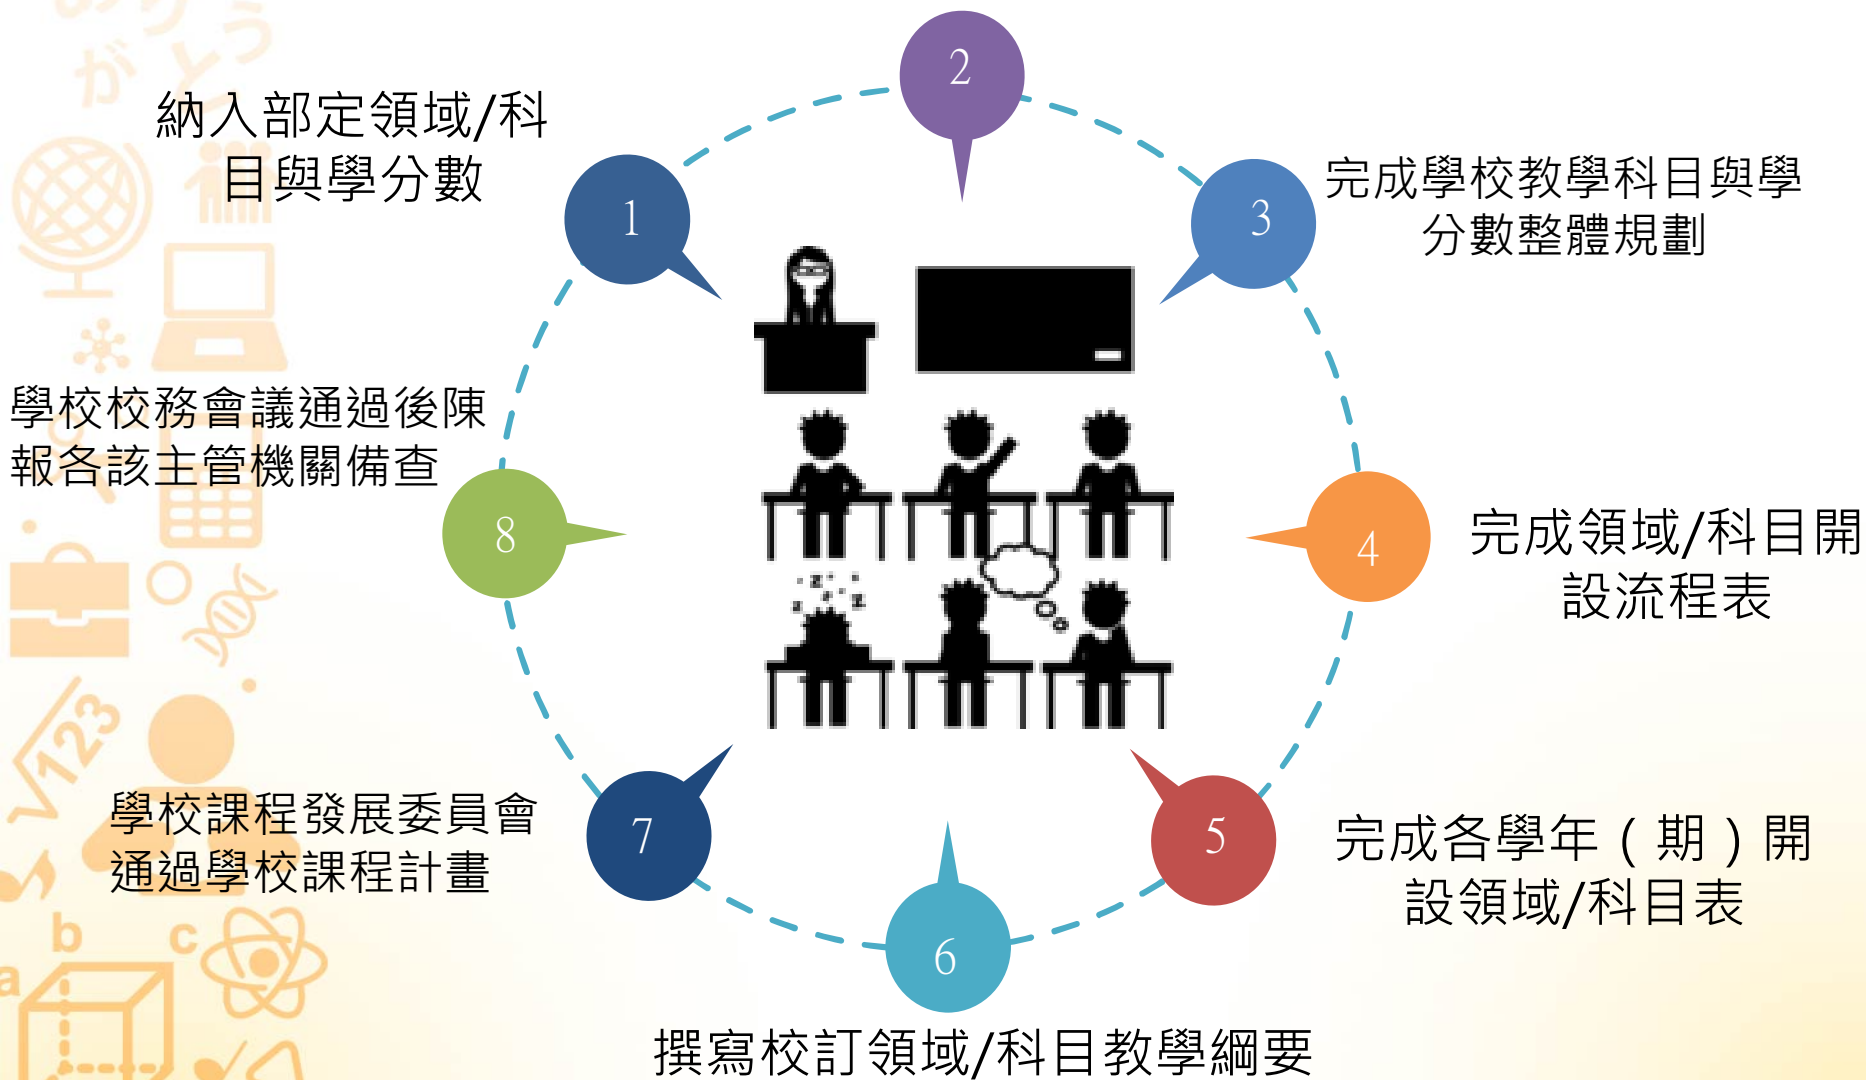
1
納入部定領域/科目與學分數

2

3
完成學校教學科目與學分數整體規劃

4
完成領域/科目開設流程表

5
完成各學年（期）開設領域/科目表

6
撰寫校訂領域/科目教學綱要

7
學校課程發展委員會通過學校課程計畫

8
學校校務會議通過後陳報各該主管機關備查